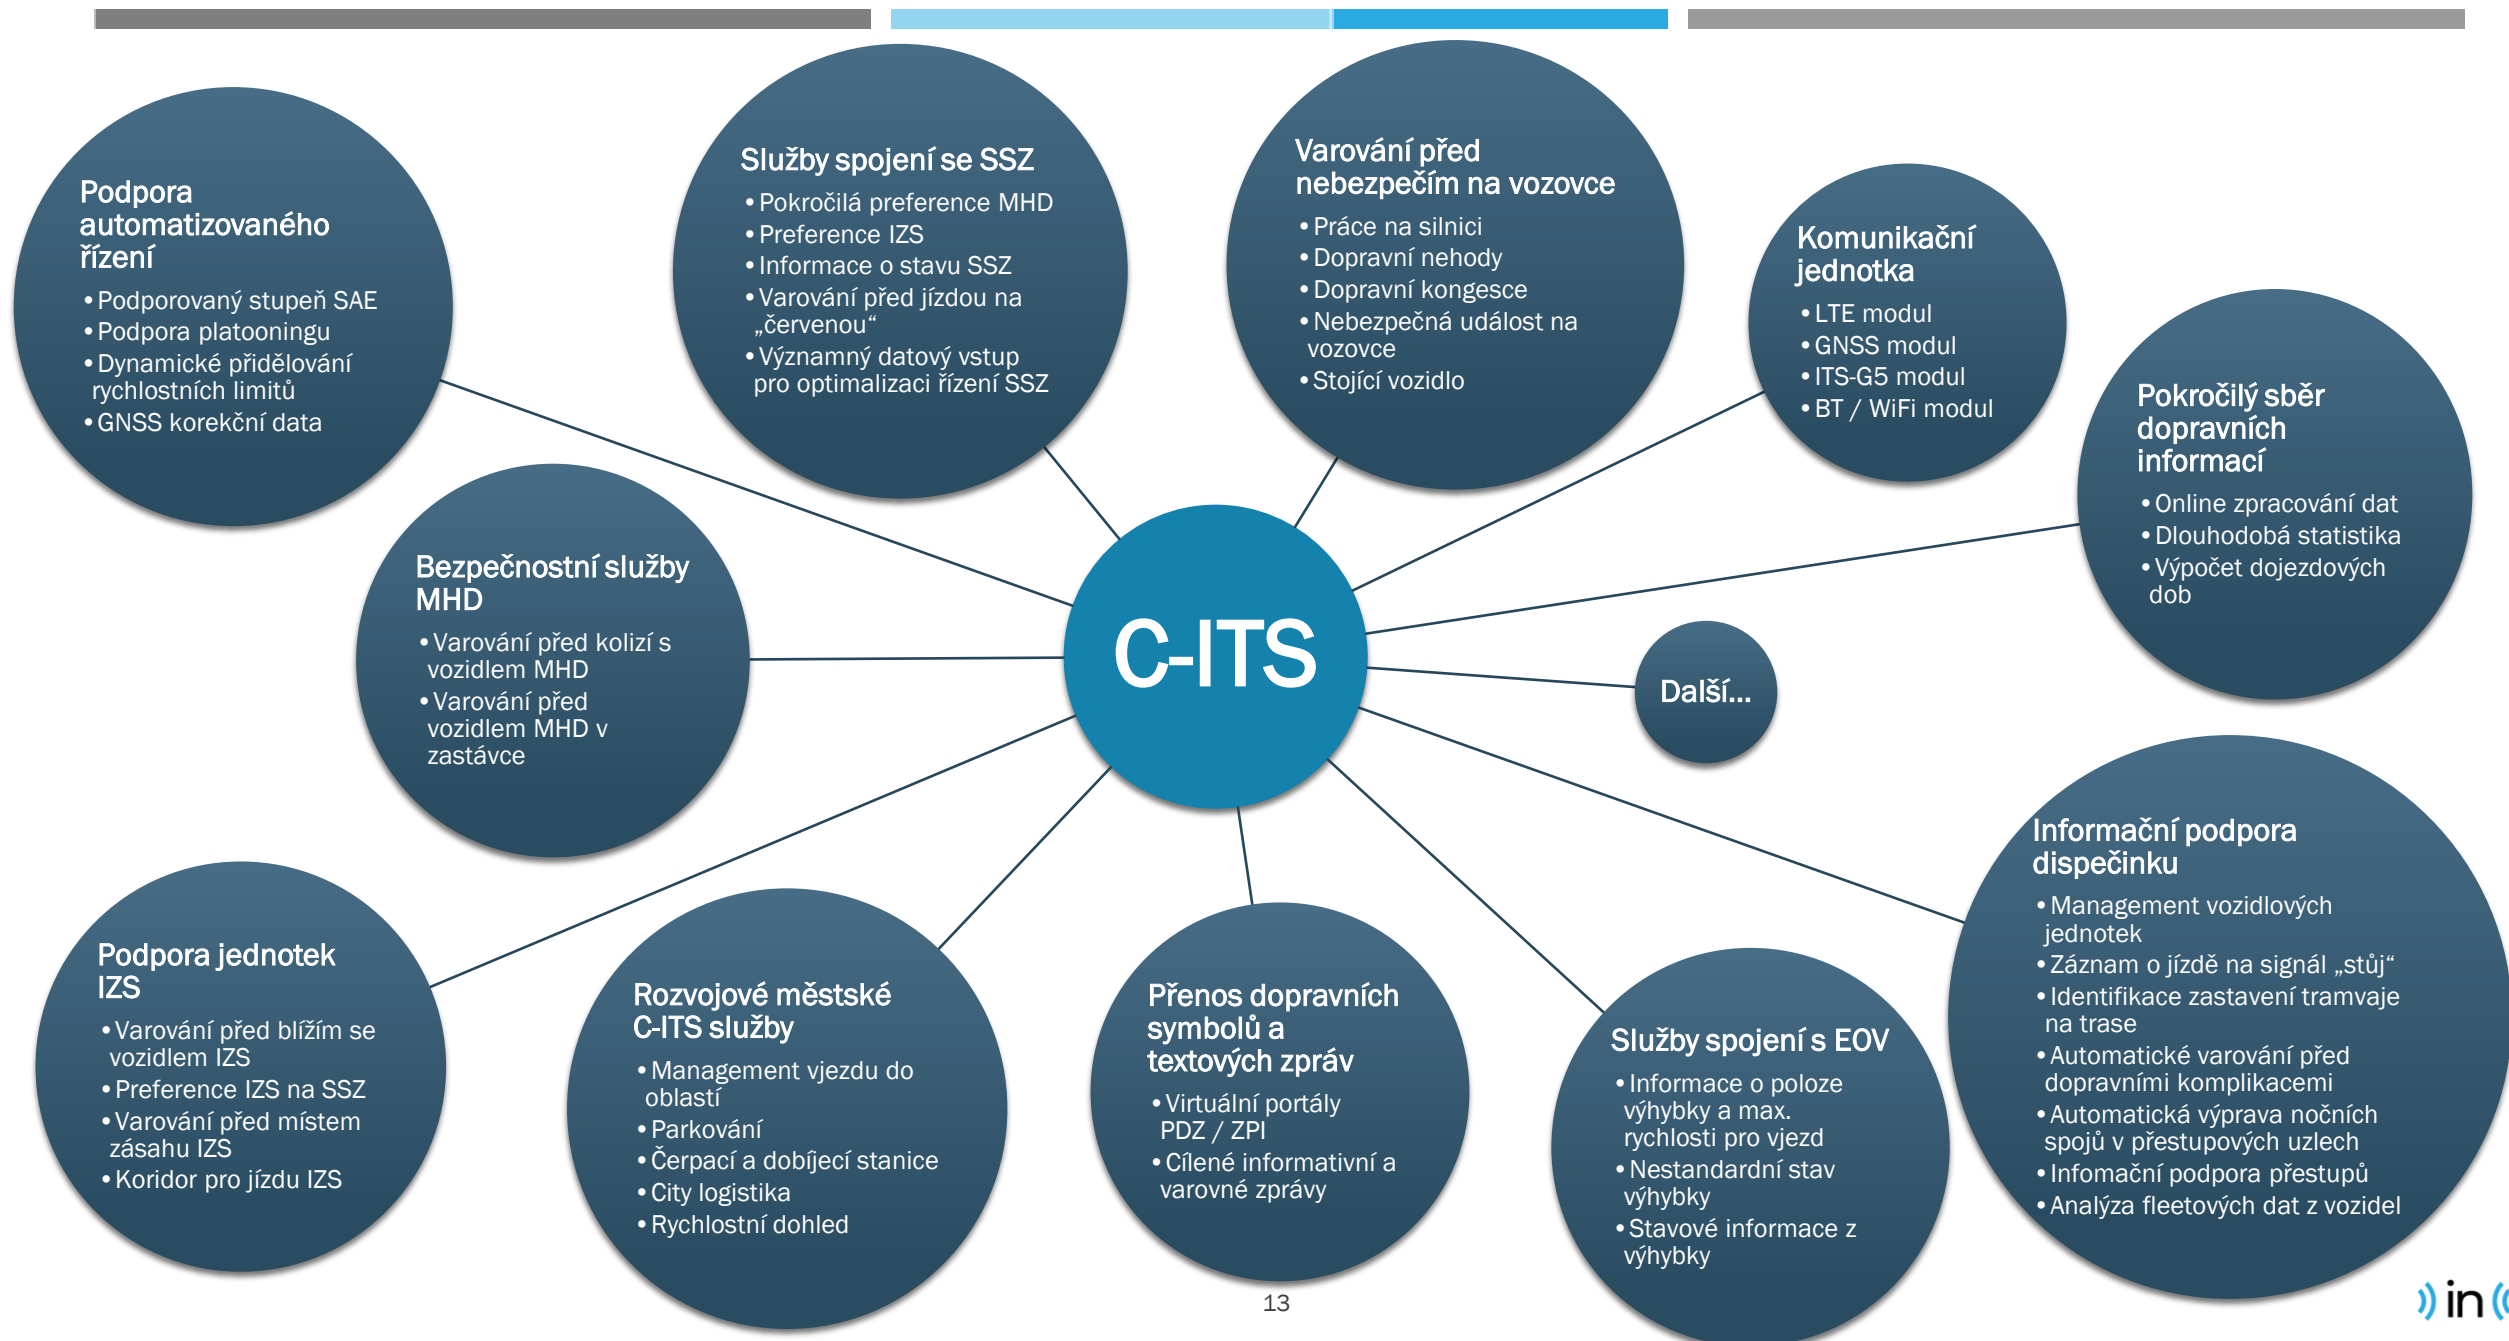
C-ITS

Podpora automatizovaného řízení
• Podporovaný stupeň SAE
• Podpora platooningu
• Dynamické přidělování rychlostních limitů
• GNSS korekční data

Služby spojení se SSZ
• Pokročilá preference MHD
• Preference IZS
• Informace o stavu SSZ
• Varování před jízdou na „červenou“
• Významný datový vstup pro optimalizaci řízení SSZ

Varování před nebezpečím na vozovce
• Práce na silnici
• Dopravní nehody
• Dopravní kongesce
• Nebezpečná událost na vozovce
• Stojící vozidlo

Komunikační jednotka
• LTE modul
• GNSS modul
• ITS-G5 modul
• BT / WiFi modul

Pokročilý sběr dopravních informací
• Online zpracování dat
• Dlouhodobá statistika
• Výpočet dojezdových dob

Bezpečnostní služby MHD
• Varování před kolizí s vozidlem MHD
• Varování před vozidlem MHD v zastávce

Další...

Podpora jednotek IZS
• Varování před blížím se vozidlem IZS
• Preference IZS na SSZ
• Varování před místem zásahu IZS
• Koridor pro jízdu IZS

Rozvojové městské C-ITS služby
• Management vjezdu do oblastí
• Parkování
• Čerpací a dobíjecí stanice
• City logistika
• Rychlostní dohled

Přenos dopravních symbolů a textových zpráv
• Virtuální portály PDZ / ZPI
• Cílené informativní a varovné zprávy

Služby spojení s EOV
• Informace o poloze výhybky a max. rychlosti pro vjezd
• Nestandardní stav výhybky
• Stavové informace z výhybky

Informační podpora dispečinku
• Management vozidlových jednotek
• Záznam o jízdě na signál „stůj“
• Identifikace zastavení tramvaje na trase
• Automatické varování před dopravními komplikacemi
• Automatická výprava nočních spojů v přestupových uzlech
• Infomační podpora přestupů
• Analýza fleetových dat z vozidel

13

in